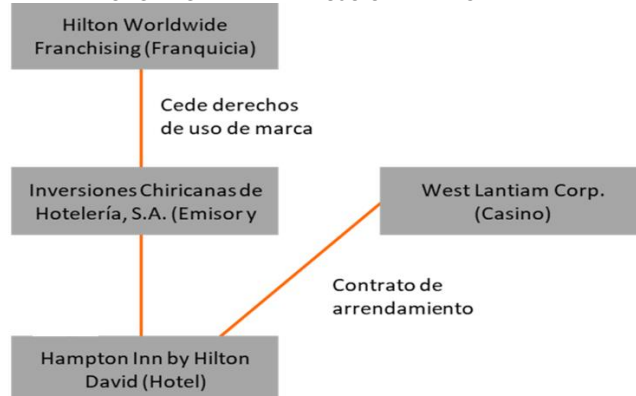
Hilton Worldwide Franchising (Franquicia)

Cede derechos de uso de marca

Inversiones Chiricanas de Hotelería, S.A. (Emisor y

West Lantiam Corp. (Casino)

Contrato de arrendamiento

Hampton Inn by Hilton David (Hotel)